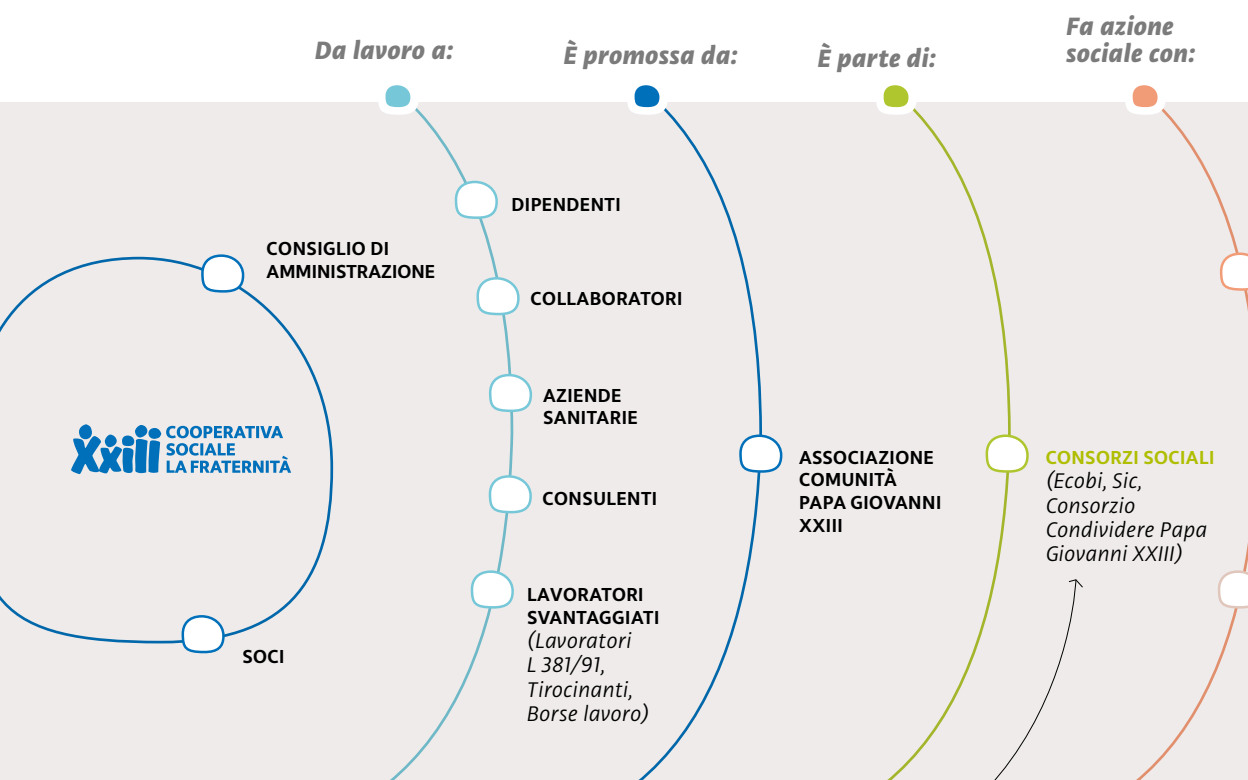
Da lavoro a:

È promossa da:

È parte di:

Fa azione sociale con:

DIPENDENTI

CONSIGLIO DI AMMINISTRAZIONE

COLLABORATORI

AZIENDE SANITARIE

Xxiii COOPERATIVA SOCIALE LA FRATERNITÀ

ASSOCIAZIONE COMUNITÀ PAPA GIOVANNI XXIII

CONSORZI SOCIALI (Ecobi, Sic, Consorzio Condividere Papa Giovanni XXIII)

CONSULENTI

LAVORATORI SVANTAGGIATI (Lavoratori L 381/91, Tirocinanti, Borse lavoro)

SOCI